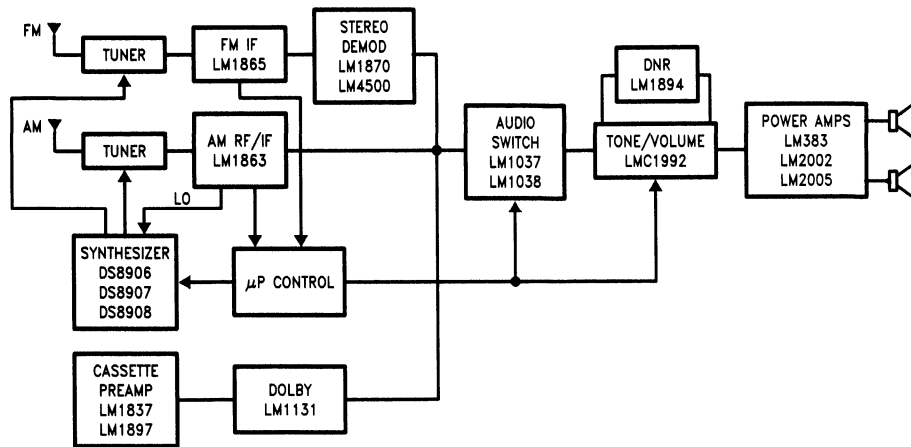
FM
TUNER
FM IF
LM1865
STEREO
DEMOD
LM1870
LM4500
DNR
LM1894
AM
TUNER
AM RF/IF
LM1863
AUDIO
SWITCH
LM1037
LM1038
TONE/VOLUME
LMC1992
POWER AMPS
LM383
LM2002
LM2005
LO
SYNTHESIZER
DS8906
DS8907
DS8908
$\mu$P CONTROL
CASSETTE
PREAMP
LM1837
LM1897
DOLBY
LM1131